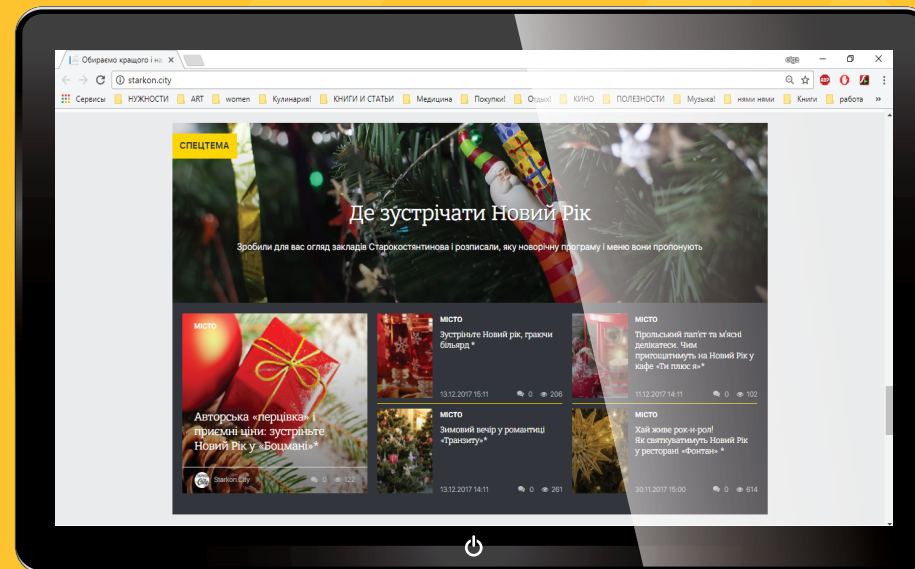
Обираємо кращого і на ×

starkon.city

Сервисы НУЖНОСТИ ART women Кулинария! КНИГИ И СТАТЬИ Медицина Покупки! Отдых! КИНО ПОЛЕЗНОСТИ Музыка! ням ням Книги работа »

СПЕЦТЕМА

Де зустрічати Новий Рік

Зробили для вас огляд закладів Старокостянтинова і розписали, яку новорічну програму і меню вони пропонують

МІСТО

Авторська «перцівка» і приємні ціни: зустріньте Новий Рік у «Боцмані»*

Starkon.City 0 122

МІСТО

Зустріньте Новий рік, гракчи більярд *

13.12.2017 15:11 0 206

МІСТО

Тірольський пап'єт та м'ясні делікатеси. Чим пригощатимуть на Новий Рік у кафе «Ти плюс я»*

11.12.2017 14:11 0 102

МІСТО

Зимовий вечір у романтиці «Транзиту»*

13.12.2017 14:11 0 261

МІСТО

Хай живе рок-н-рол! Як святкуватимуть Новий Рік у ресторані «Фонтан» *

30.11.2017 15:00 0 614